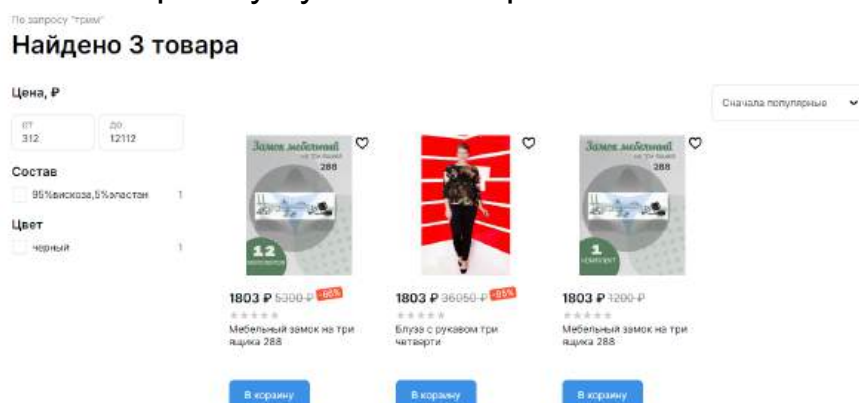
По запросу "трим"
Найдено 3 товара

Цена, ₽

от
312

до
12112

Состав
95%вискоза,5%эластан 1

Цвет
черный 1

Сначала популярные

Замок мебельный на три ящика 288
12 комплектов

1803 ₽ 5300 ₽ -66%
Мебельный замок на три ящика 288
В корзину

1803 ₽ 36050 ₽ -95%
Блуза с рукавом три четверти
В корзину

Замок мебельный на три ящика 288
1 комплект

1803 ₽ 1200 ₽
Мебельный замок на три ящика 288
В корзину